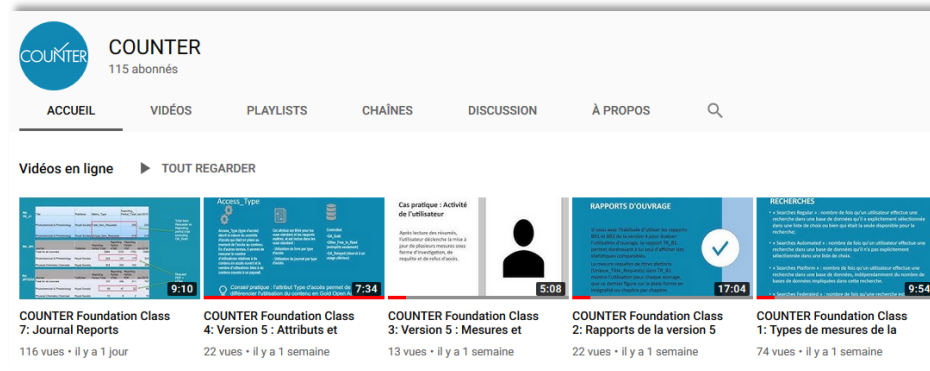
COUNTER

COUNTER
115 abonnés

ACCUEIL VIDÉOS PLAYLISTS CHAÎNES DISCUSSION À PROPOS

Vidéos en ligne TOUT REGARDER

9:10
COUNTER Foundation Class 7: Journal Reports
116 vues • il y a 1 jour

Access_Type
7:34
COUNTER Foundation Class 4: Version 5 : Attributs et
22 vues • il y a 1 semaine

Cas pratique : Activité de l'utilisateur
5:08
COUNTER Foundation Class 3: Version 5 : Mesures et
13 vues • il y a 1 semaine

RAPPORTS D'OUVRAGE
17:04
COUNTER Foundation Class 2: Rapports de la version 5
22 vues • il y a 1 semaine

RECHERCHES
9:54
COUNTER Foundation Class 1: Types de mesures de la
74 vues • il y a 1 semaine